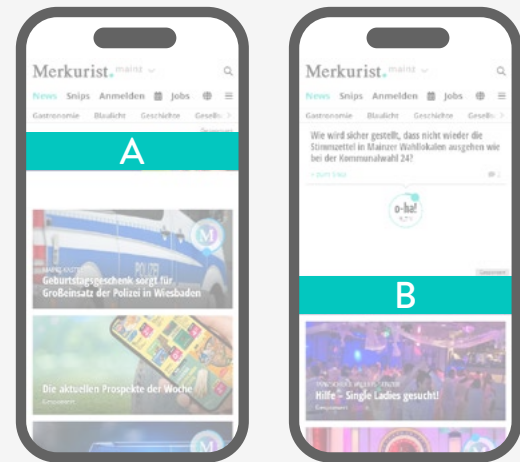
Merkurist. mainz

News Snips Anmelden Jobs

Gastronomie Blaulicht Geschichte Gesells

A

POLIZEI

Geburtstagsgeschenk sorgt für Großeinsatz der Polizei in Wiesbaden

Die aktuellen Prospekte der Woche

Merkurist. mainz

News Snips Anmelden Jobs

Gastronomie Blaulicht Geschichte Gesells

Wie wird sicher gestellt, dass nicht wieder die Stimmzettel in Mainzer Wahllokalen ausgehen wie bei der Kommunalwahl 24?

o-ha!

B

Hilfe – Single Ladies gesucht!